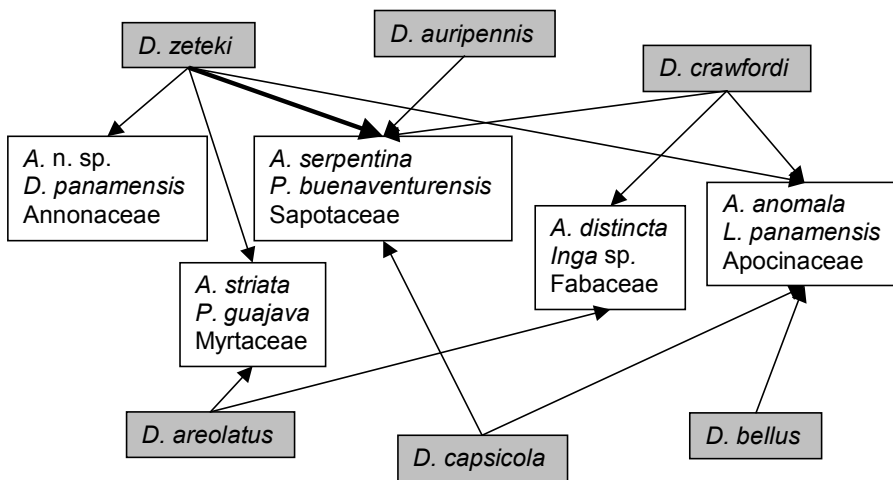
D. zeteki

D. auripennis

D. crawfordi

A. n. sp.
D. panamensis
Annonaceae

A. serpentina
P. buenaventurensis
Sapotaceae

A. distincta
Inga sp.
Fabaceae

A. anomala
L. panamensis
Apocinaceae

A. striata
P. guajava
Myrtaceae

D. areolatus

D. capsicola

D. bellus